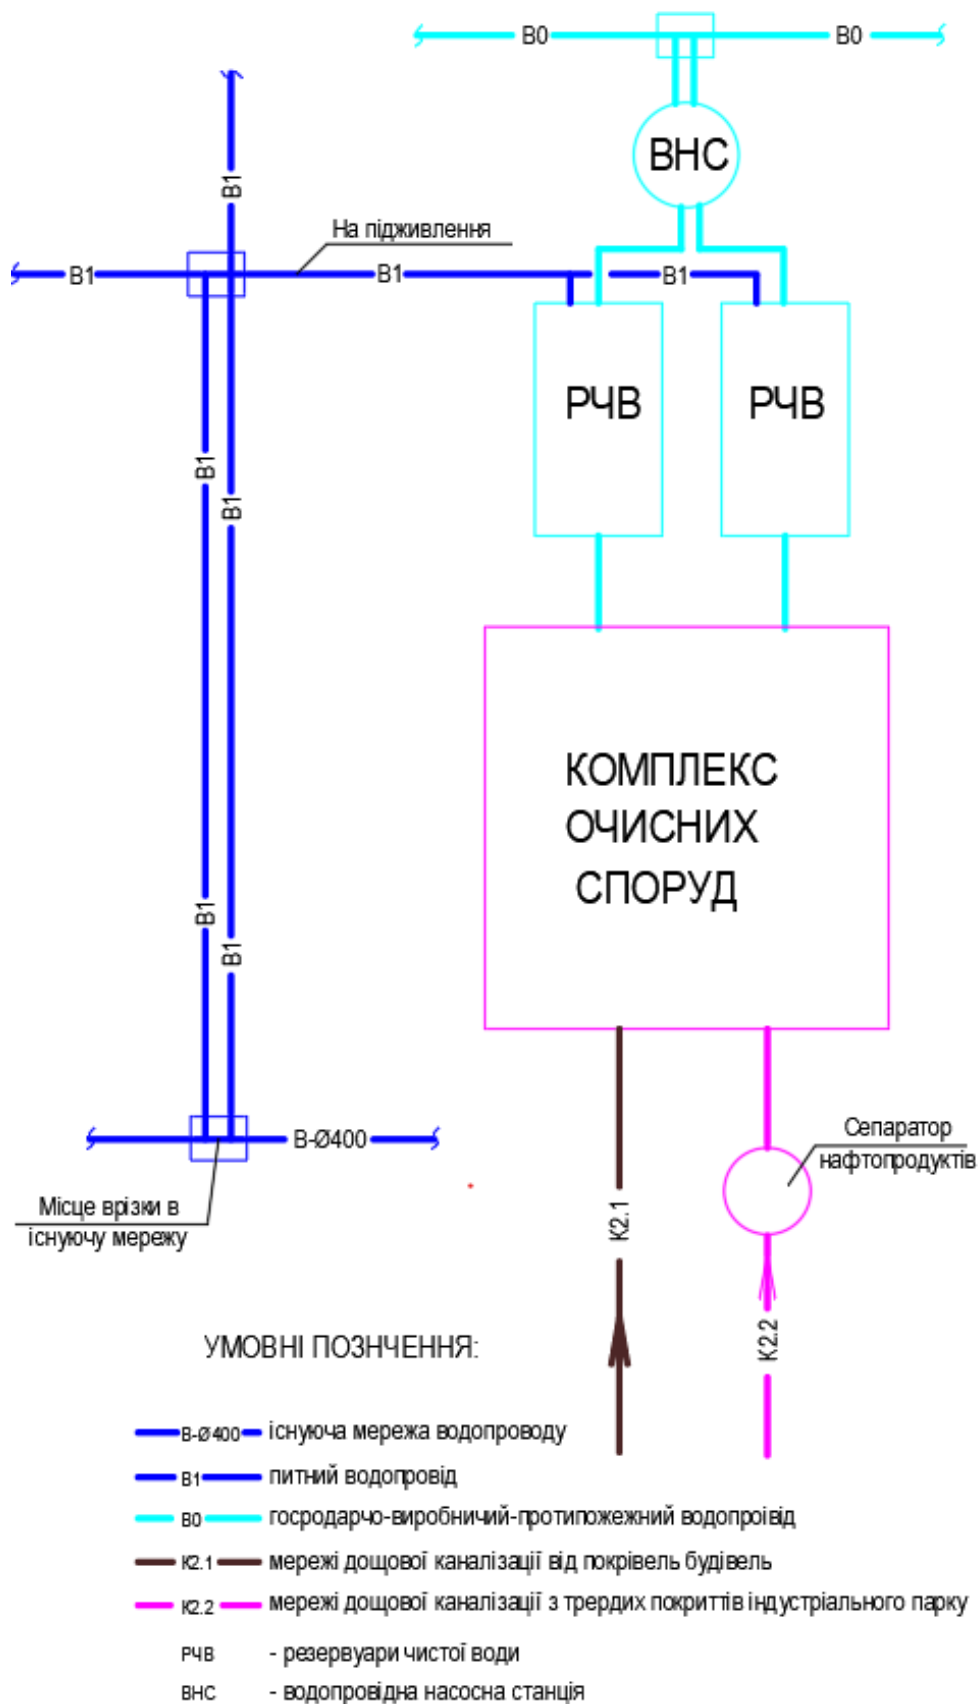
В0
В0
ВНС
В1
На підживлення
В1
В1
В1
РЧВ
РЧВ
В1
В1
КОМПЛЕКС
ОЧИСНИХ
СПОРУД
В1
В1
В-Ø400
Сепаратор нафтопродуктів
Місце врізки в існуючу мережу
К2.1
К2.2
УМОВНІ ПОЗНЧЕННЯ:
В-Ø400 існуюча мережа водопроводу
В1 питний водопровід
В0 господарчо-виробничий-протипожежний водопроівід
К2.1 мережі дощової каналізації від покрівель будівель
К2.2 мережі дощової каналізації з трердих покриттів індустріального парку
РЧВ - резервуари чистої води
ВНС - водопровідна насосна станція